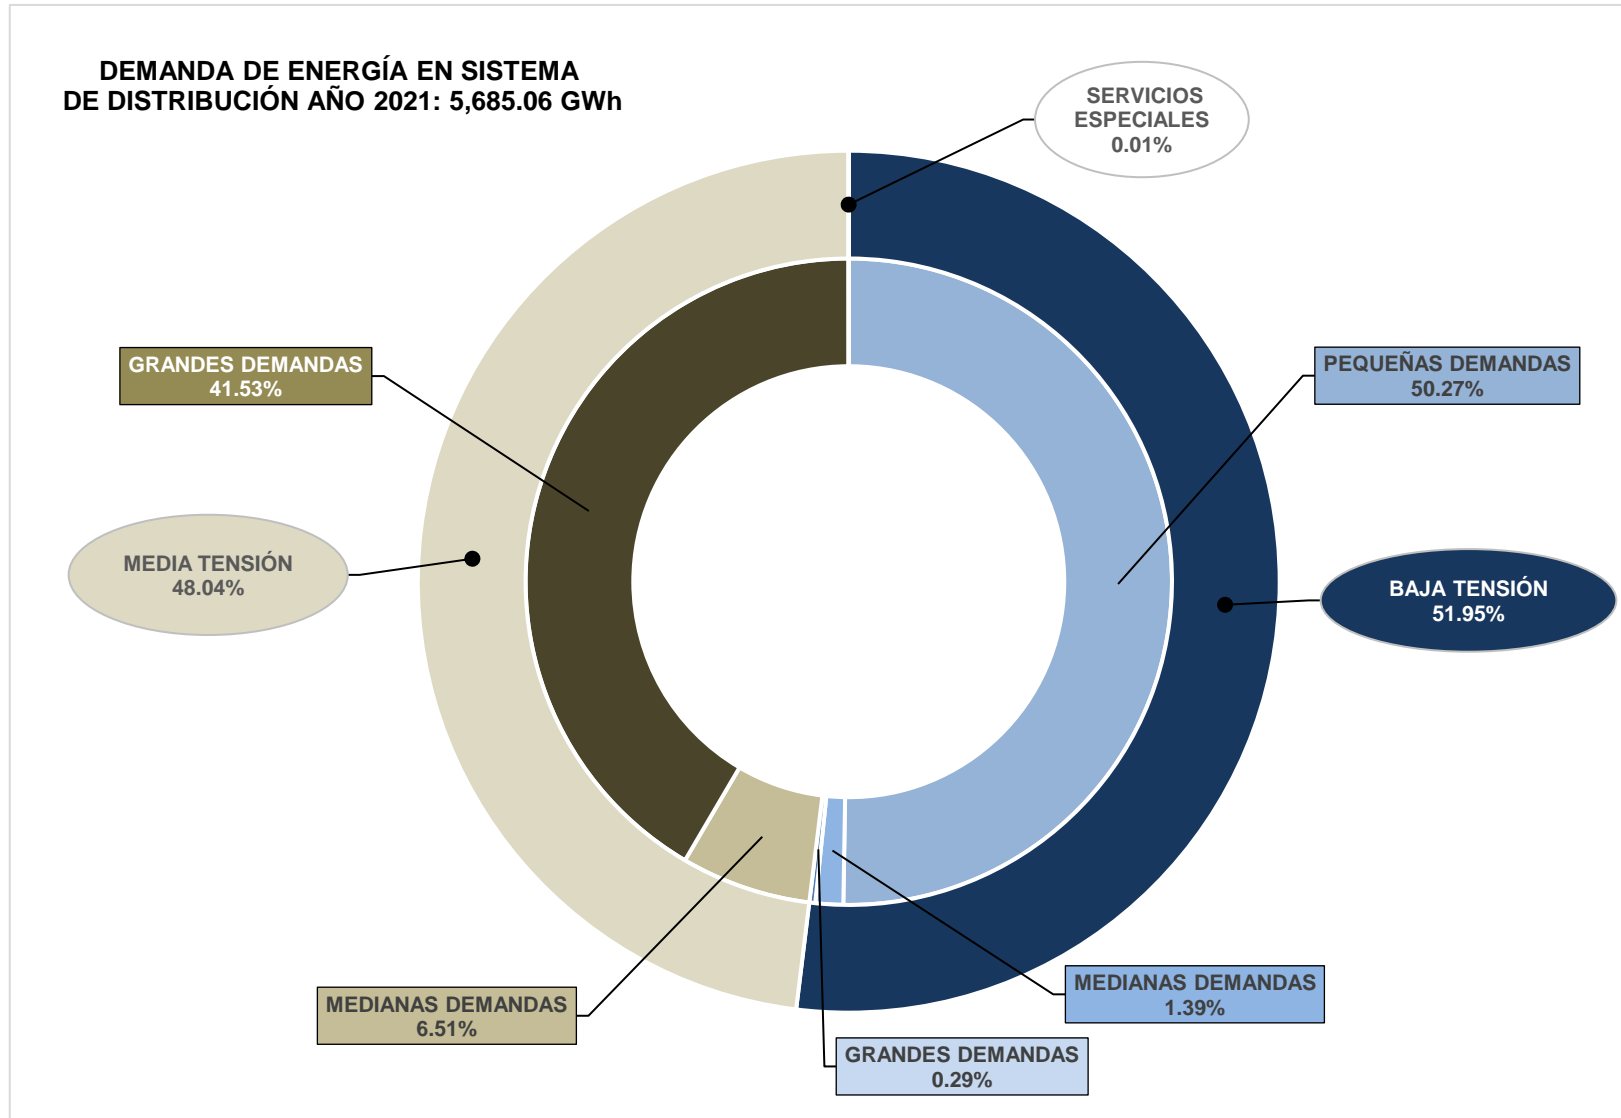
DEMANDA DE ENERGÍA EN SISTEMA DE DISTRIBUCIÓN AÑO 2021: 5,685.06 GWh

SERVICIOS ESPECIALES
0.01%

GRANDES DEMANDAS
41.53%

PEQUEÑAS DEMANDAS
50.27%

MEDIA TENSIÓN
48.04%

BAJA TENSIÓN
51.95%

MEDIANAS DEMANDAS
1.39%

MEDIANAS DEMANDAS
6.51%

GRANDES DEMANDAS
0.29%